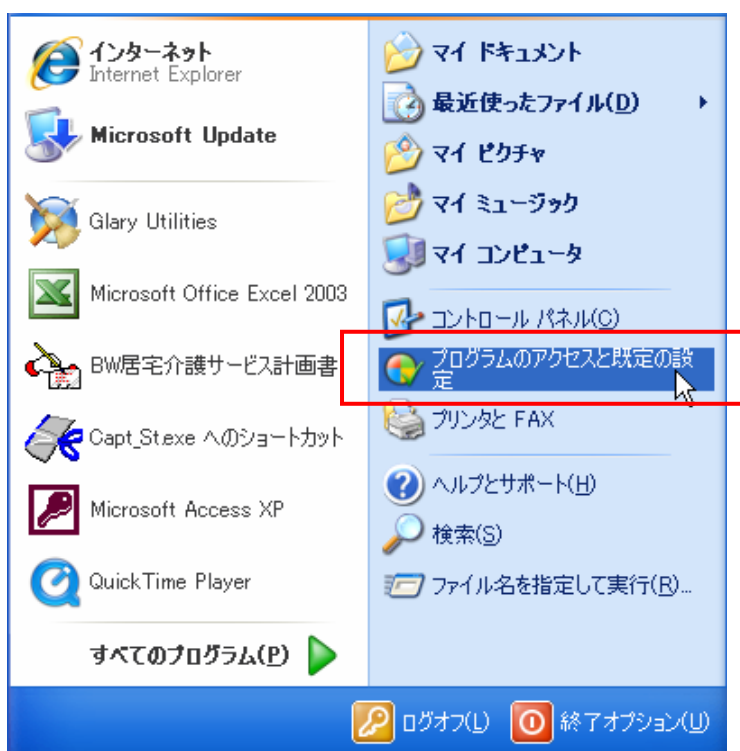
インターネット
Internet Explorer

Microsoft Update

Glary Utilities

Microsoft Office Excel 2003

BW居宅介護サービス計画書

Capt_St.exe へのショートカット

Microsoft Access XP

QuickTime Player

すべてのプログラム(P)

マイ ドキュメント

最近使ったファイル(D)

マイ ピクチャ

マイ ミュージック

マイ コンピュータ

コントロール パネル(C)

プログラムのアクセスと既定の設定

プリンタと FAX

ヘルプとサポート(H)

検索(S)

ファイル名を指定して実行(R)...

ログオフ(L)

終了オプション(U)